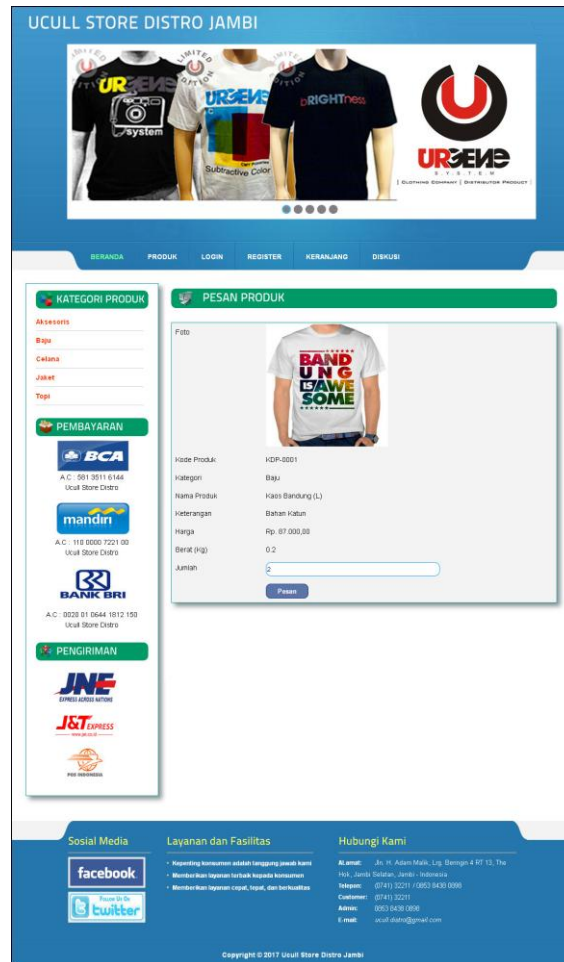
UCULL STORE DISTRO JAMBI

URGENE SYSTEM
Clothing Company | Distributor Product

BERANDA PRODUK LOGIN REGISTER KERANJANG DISKUSI

KATEGORI PRODUK
Aksesoris
Baju
Celana
Jaket
Topi

PEMBAYARAN
BCA
A.C : 581 3511 6144
Ucull Store Distro
mandiri
A.C : 110 0000 7221 00
Ucull Store Distro
BANK BRI
A.C : 0028 01 0644 1812 150
Ucull Store Distro

PENGIRIMAN
JNE
J&T EXPRESS
POS INDONESIA

PESAN PRODUK

Foto
BAND UNG IS AWE SOME
Kode Produk KDP-0001
Kategori Baju
Nama Produk Kaos Bandung (L)
Keterangan Bahan Katun
Harga Rp. 87.000,00
Berat (Kg) 0.2
Jumlah 2
Pesan

Sosial Media
facebook
Follow Us On twitter

Layanan dan Fasilitas
• Kepenting konsumen adalah tanggung jawab kami
• Memberikan layanan terbaik kepada konsumen
• Memberikan layanan cepat, tepat, dan berkualitas

Hubungi Kami
Alamat: Jln. H. Adam Malik, Lrg. Beringin 4 RT 12, The Hok, Jambi Selatan, Jambi - Indonesia
Telepon: (0741) 32211 / 0853 8439 0898
Customer: (0741) 32211
Admin: 0853 8439 0898
E-mail: ucull.distro@gmail.com

Copyright © 2017 Ucull Store Distro Jambi